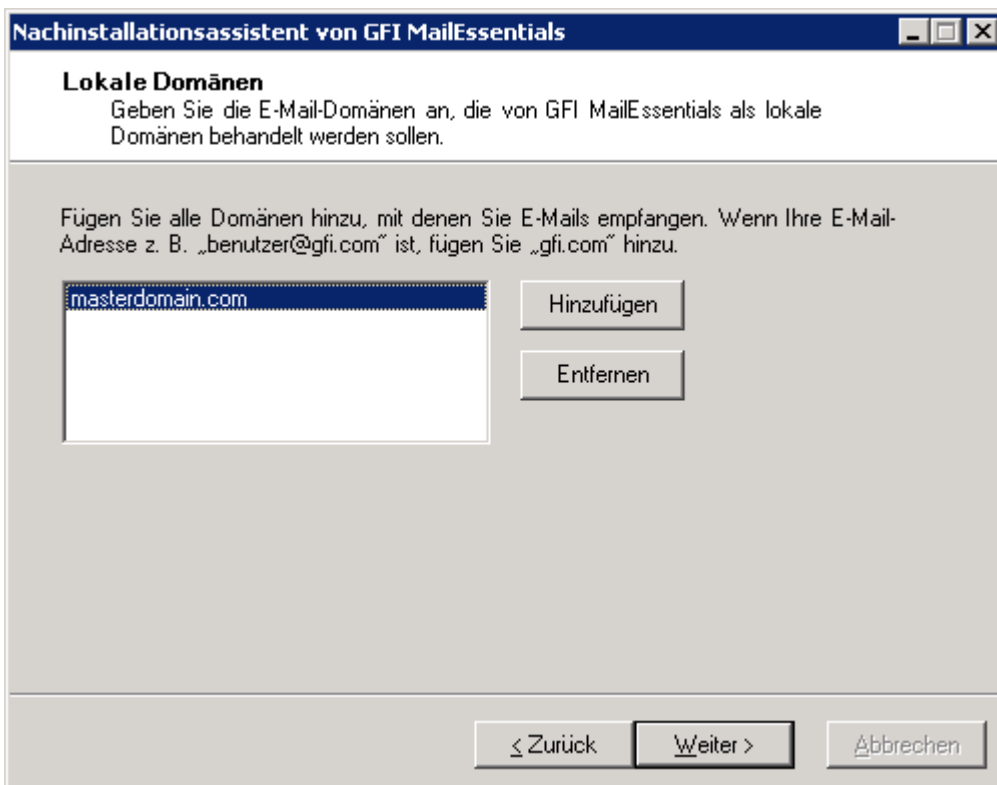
Nachinstallationsassistent von GFI MailEssentials

Lokale Domänen
Geben Sie die E-Mail-Domänen an, die von GFI MailEssentials als lokale Domänen behandelt werden sollen.

Fügen Sie alle Domänen hinzu, mit denen Sie E-Mails empfangen. Wenn Ihre E-Mail-Adresse z. B. „benutzer@gfi.com" ist, fügen Sie „gfi.com" hinzu.

masterdomain.com

Hinzufügen

Entfernen

< Zurück

Weiter >

Abbrechen